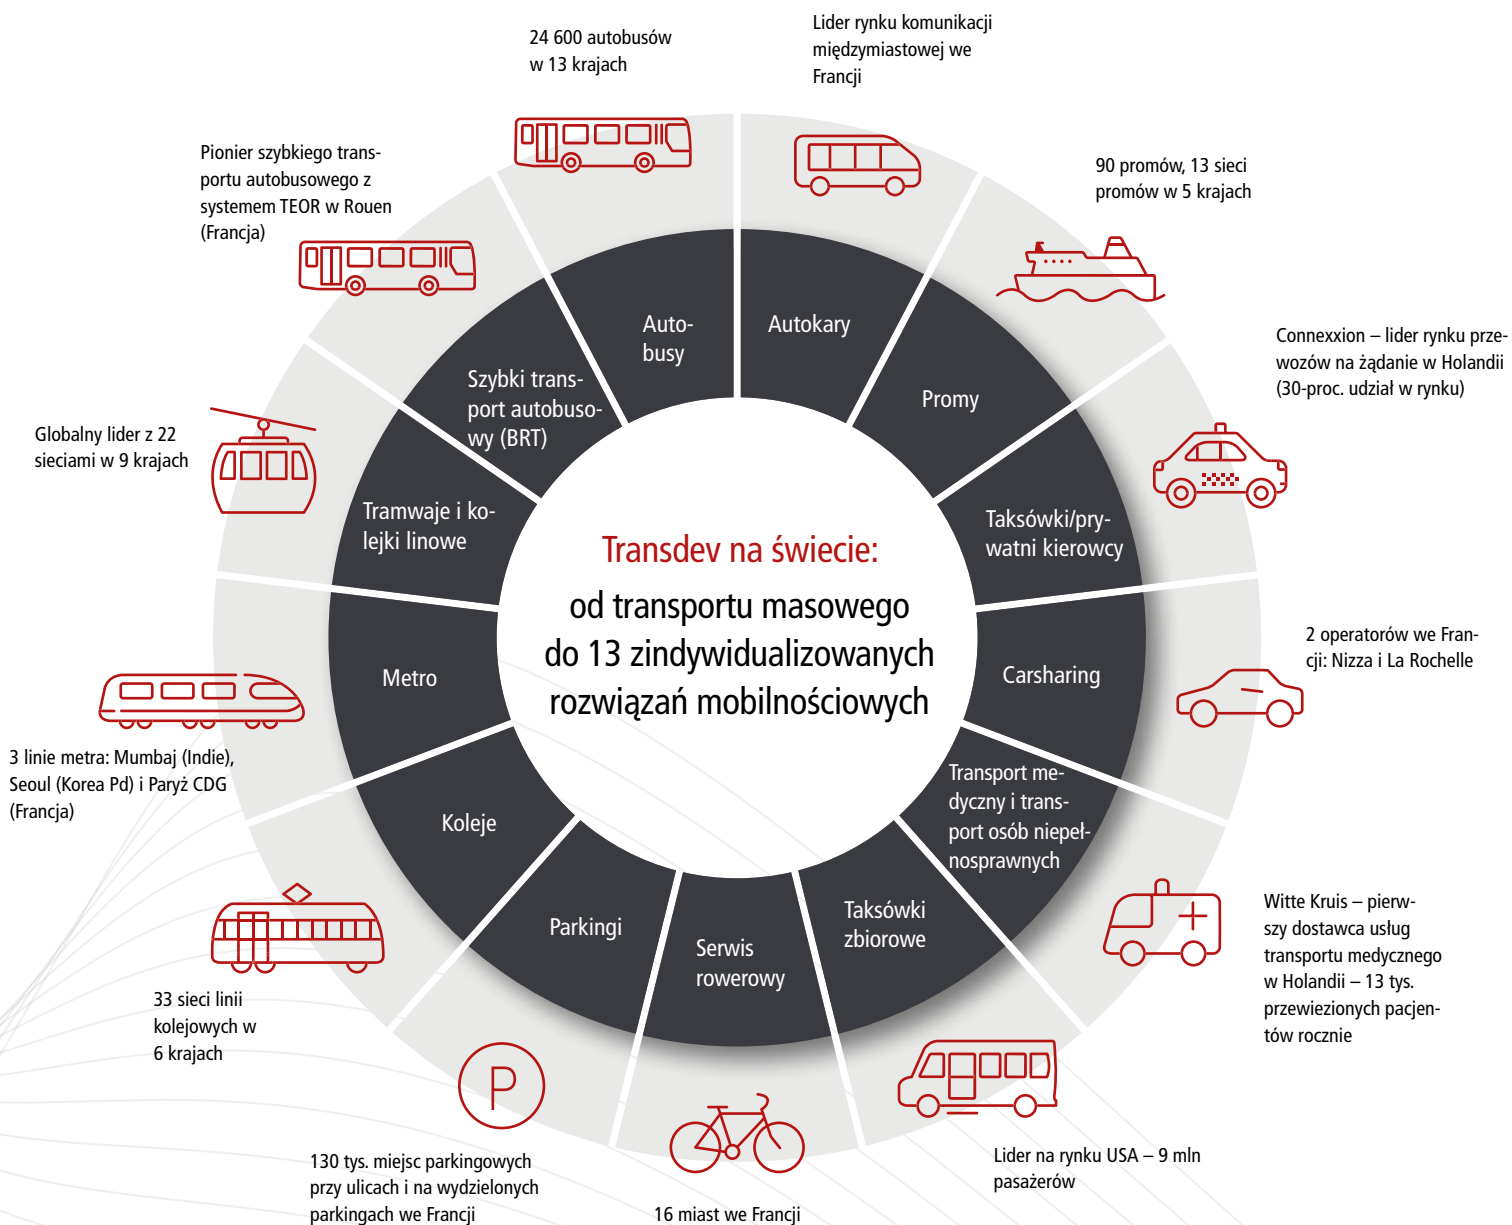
Transdev na świecie:

od transportu masowego do 13 zindywidualizowanych rozwiązań mobilnościowych

Autobusy

24 600 autobusów w 13 krajach

Autokary

Lider rynku komunikacji międzymiastowej we Francji

Promy

90 promów, 13 sieci promów w 5 krajach

Taksówki/prywatni kierowcy

Connexxion – lider rynku przewozów na żądanie w Holandii (30-proc. udział w rynku)

Carsharing

2 operatorów we Francji: Nizza i La Rochelle

Transport medyczny i transport osób niepełnosprawnych

Witte Kruis – pierwszy dostawca usług transportu medycznego w Holandii – 13 tys. przewiezionych pacjentów rocznie

Taksówki zbiorowe

Lider na rynku USA – 9 mln pasażerów

Serwis rowerowy

16 miast we Francji

Parkingi

130 tys. miejsc parkingowych przy ulicach i na wydzielonych parkingach we Francji

Koleje

33 sieci linii kolejowych w 6 krajach

Metro

3 linie metra: Mumbaj (Indie), Seoul (Korea Pd) i Paryż CDG (Francja)

Tramwaje i kolejki linowe

Globalny lider z 22 sieciami w 9 krajach

Szybki transport autobusowy (BRT)

Pionier szybkiego transportu autobusowego z systemem TEOR w Rouen (Francja)